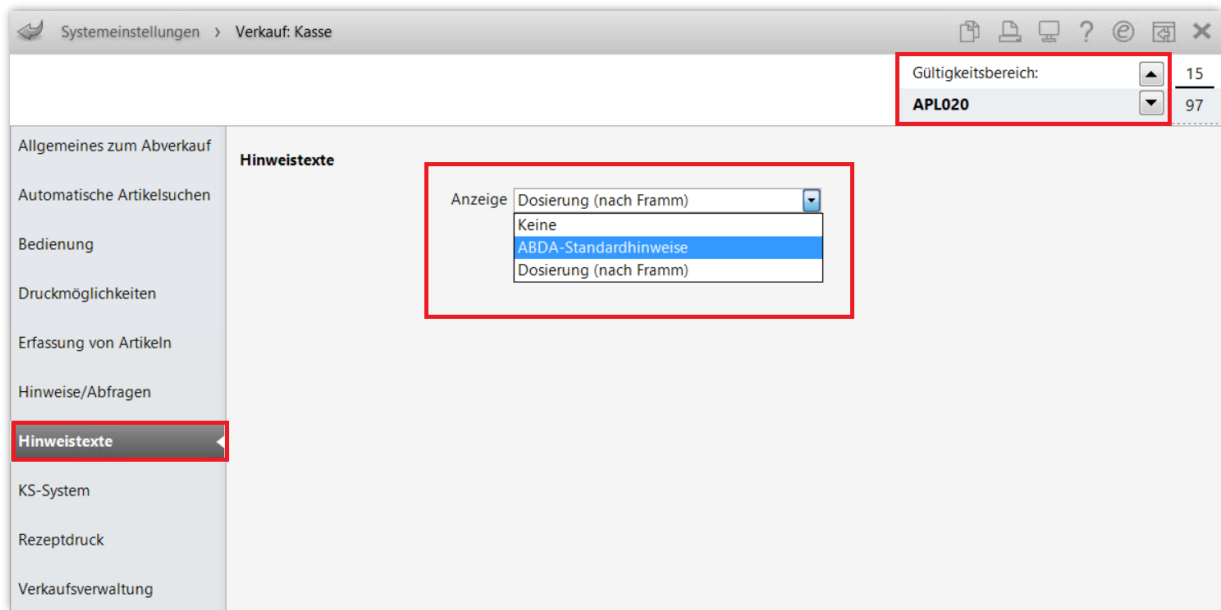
Systemeinstellungen › Verkauf: Kasse

? ✕

Gültigkeitsbereich:
APL020

15
97

Allgemeines zum Abverkauf
Automatische Artikelsuchen
Bedienung
Druckmöglichkeiten
Erfassung von Artikeln
Hinweise/Abfragen
Hinweistexte
KS-System
Rezeptdruck
Verkaufsverwaltung

Hinweistexte

Anzeige Dosierung (nach Framm)
Keine
ABDA-Standardhinweise
Dosierung (nach Framm)